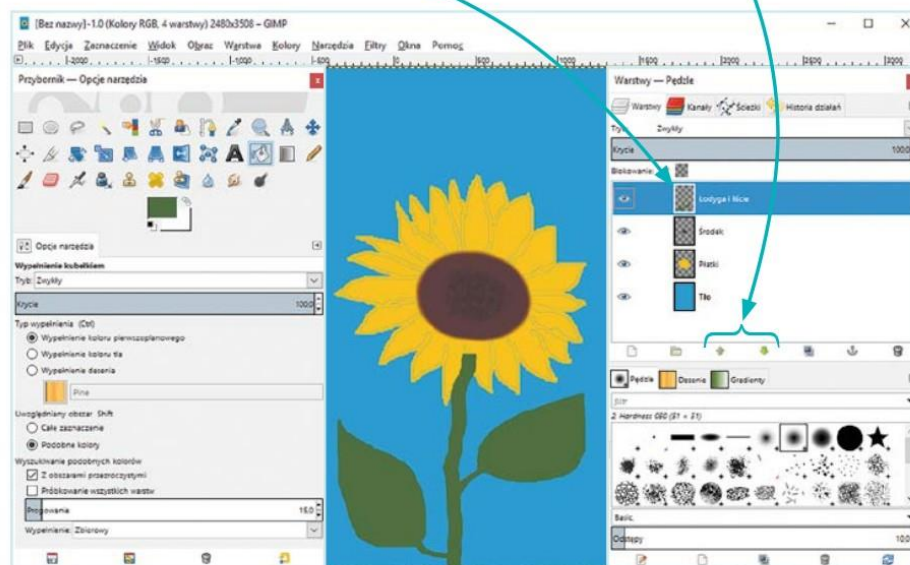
[Bez nazwy]-1.0 (Kolory RGB, 4 warstwy) 2480x3508 – GIMP

Plik Edycja Zaznaczenie Widok Obraz Warstwa Kolory Narzędzia Filtry Okna Pomoc

Przybornik — Opcje narzędzia

Opcje narzędzia

Wypełnienie kubełkiem
Tryb: Zwykły
Krycie 100,0
Typ wypełnienia (Ctrl)
Wypełnienie koloru pierwszoplanowego
Wypełnienie koloru tła
Wypełnienie deseniu
Pine
Uwzględniany obszar Shift
Całe zaznaczenie
Podobne kolory
Wyszukiwanie podobnych kolorów
Z obszarami przezroczystymi
Próbkowanie wszystkich warstw
Progowanie 15,0
Wypełnienie: Złożony

Warstwy — Pędzle
Warstwy Kanały Ścieżki Historia działań
Tryb Zwykły
Krycie 100,0
Blokowanie:
Łodyga i liście
Środek
Płatki
Tło

Pędzle Desenie Gradienty
filtr
2. Hardness 050 (51 × 51)
Basic,
Odstępy 10,0